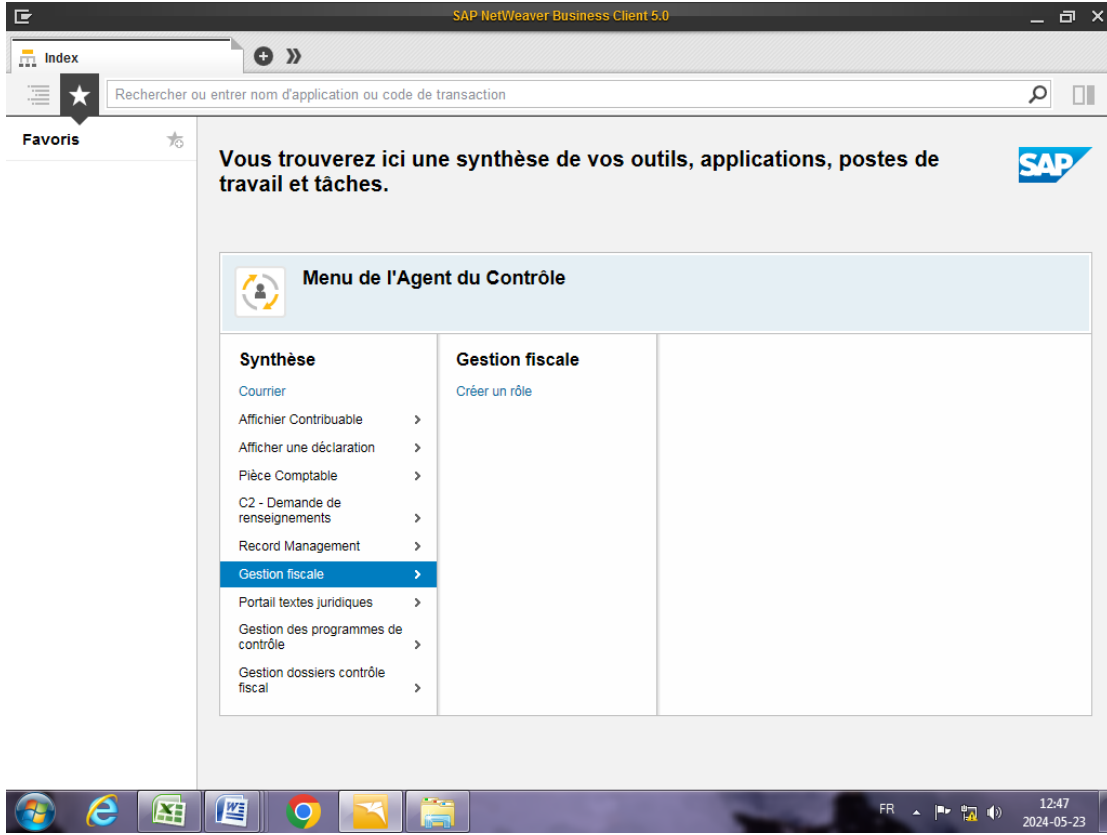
SAP NetWeaver Business Client 5.0

Index

Rechercher ou entrer nom d'application ou code de transaction

Favoris

Vous trouverez ici une synthèse de vos outils, applications, postes de travail et tâches.

SAP

Menu de l'Agent du Contrôle

Synthèse

Courrier

Affichier Contribuable

Afficher une déclaration

Pièce Comptable

C2 - Demande de renseignements

Record Management

Gestion fiscale

Portail textes juridiques

Gestion des programmes de contrôle

Gestion dossiers contrôle fiscal

Gestion fiscale

Créer un rôle

FR

12:47
2024-05-23